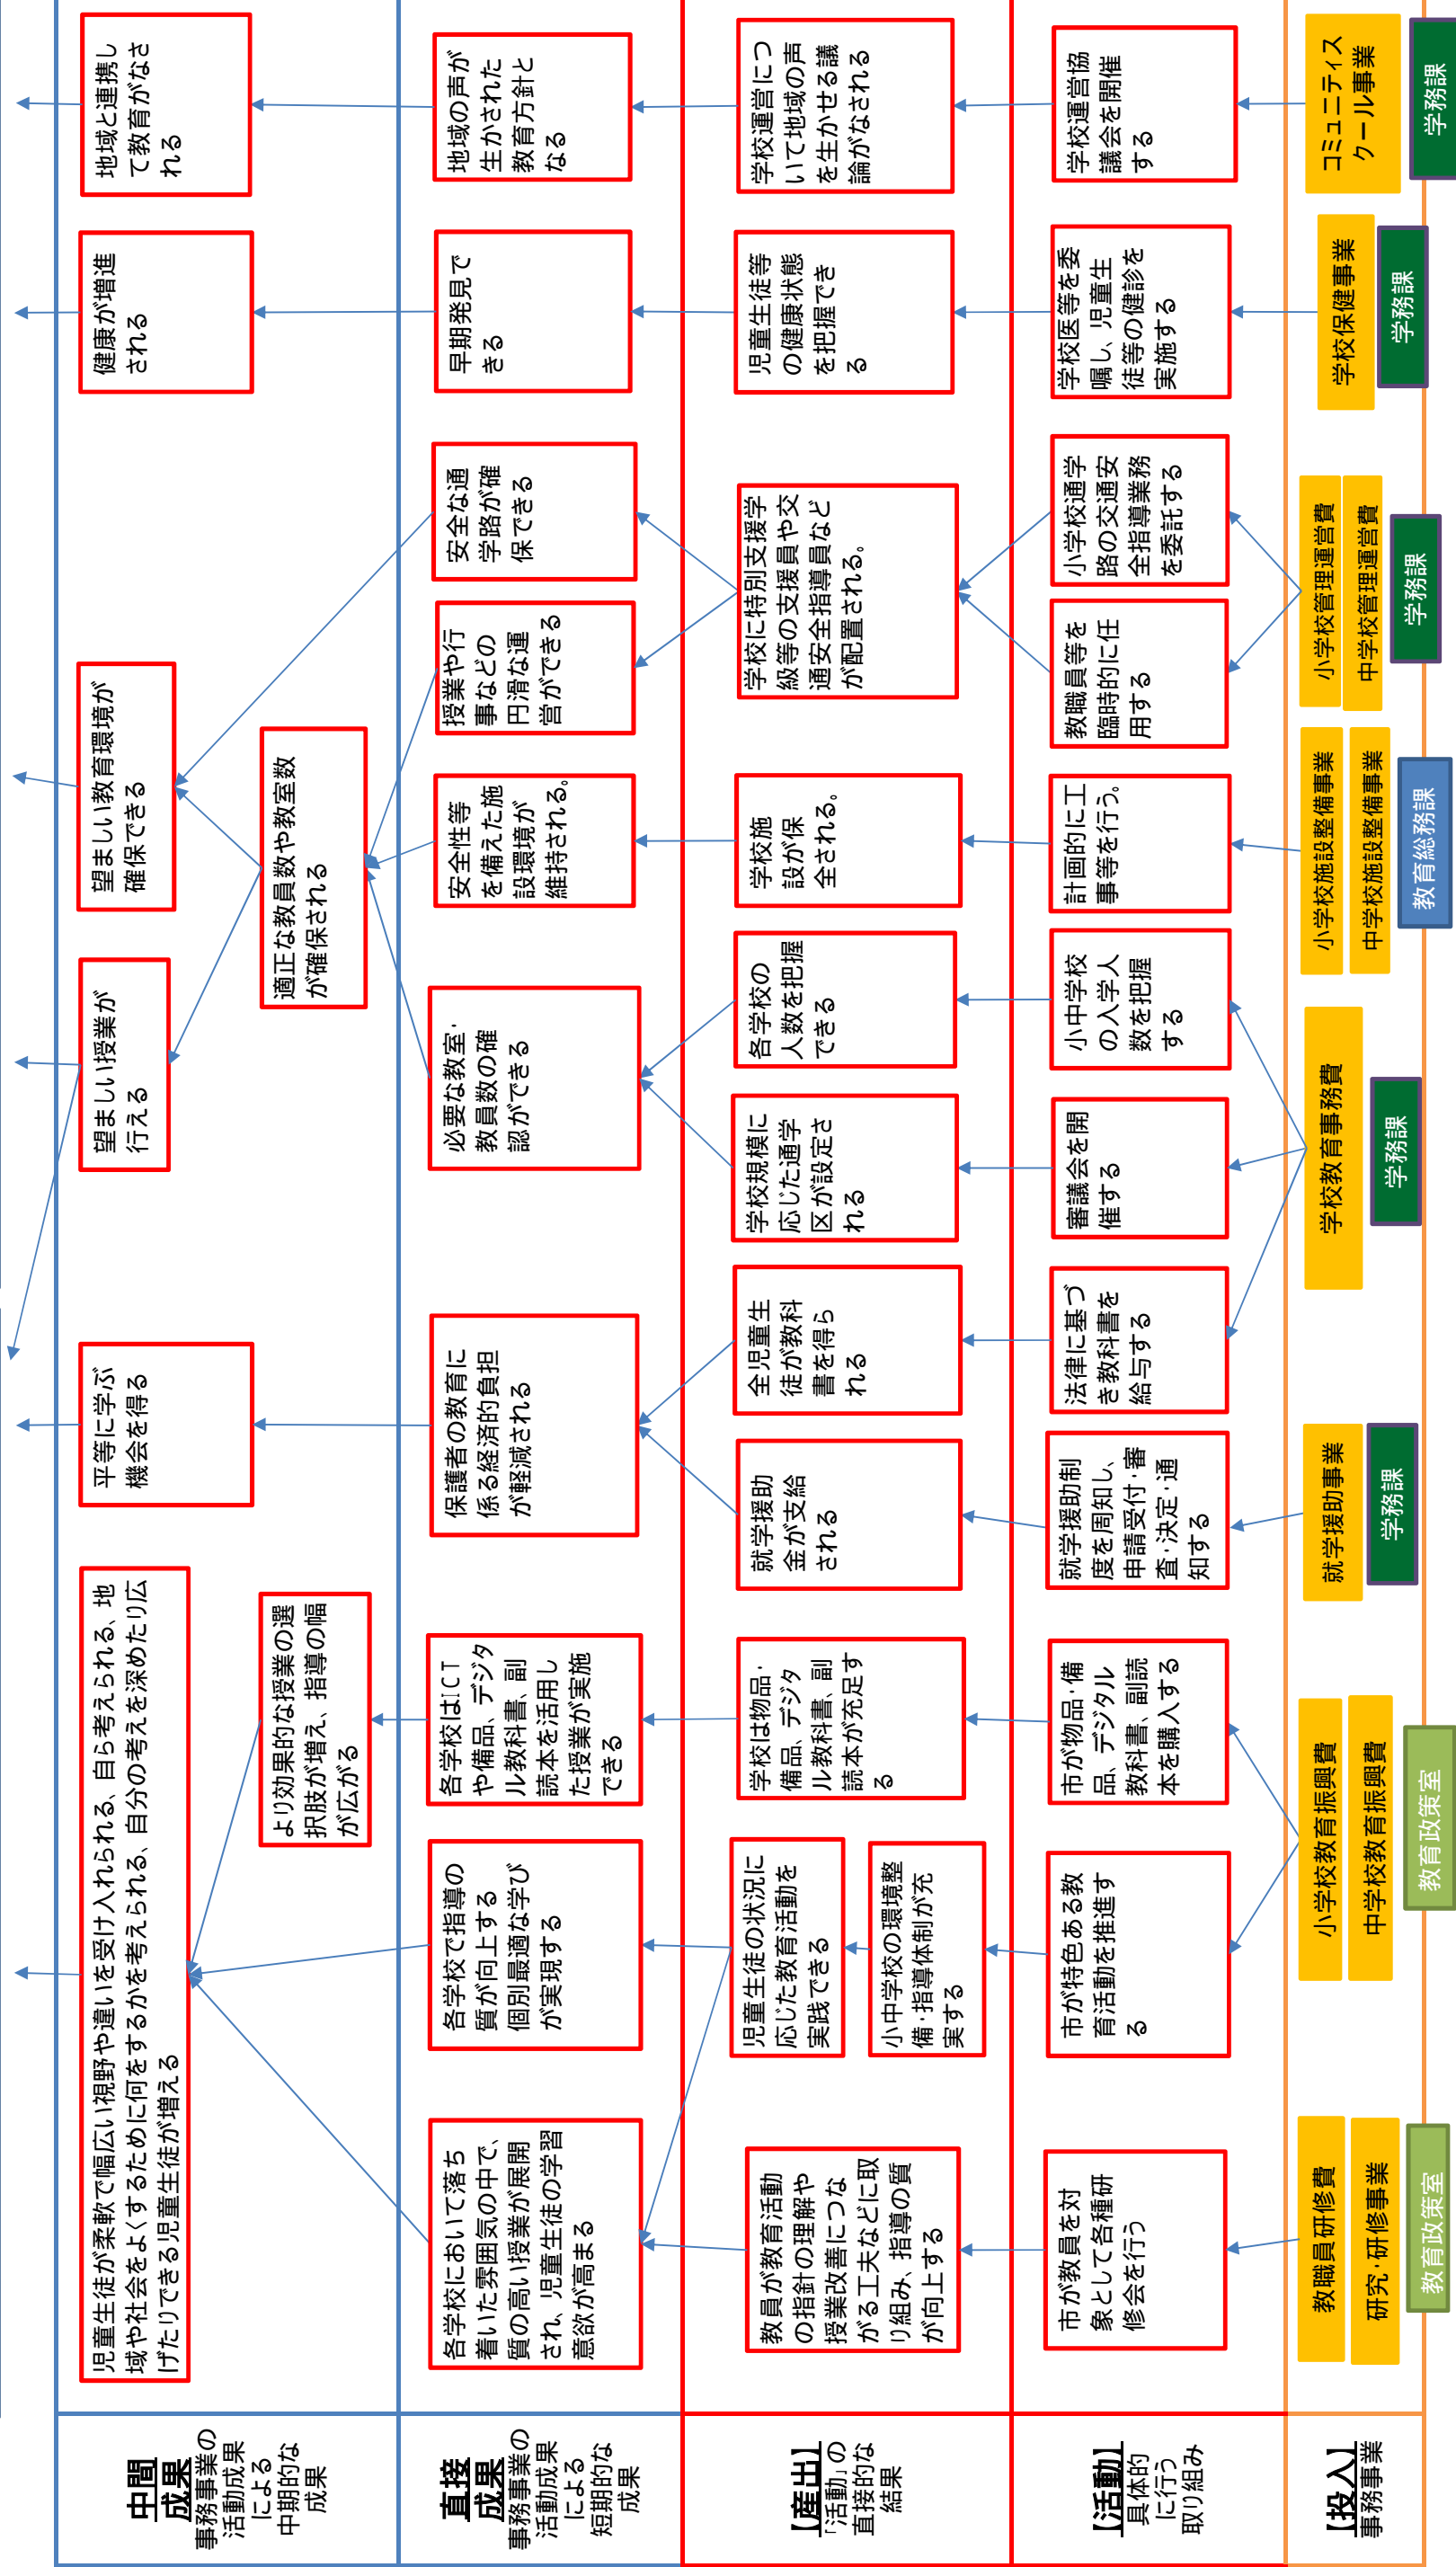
【投入】
事務事業

【活動】
具体的に行う取り組み

【産出】
「活動」の直接的な結果

直接成果
事務事業の活動成果による短期的な成果

中間成果
事務事業の活動成果による中期的な成果

コミュニティスクール事業
学務課

学校保健事業
学務課

小学校管理運営費
中学校管理運営費
学務課

小学校施設整備事業
中学校施設整備事業
教育総務課

学校教育事務費
学務課

就学援助事業
学務課

小学校教育振興費
中学校教育振興費
教育政策室

教職員研修費
研究、研修事業
教育政策室

学校運営協議会を開催する

学校医等を委嘱し、児童生徒等の健診を実施する

小学校通学路の交通安全指導業務を委託する

教職員等を臨時的に任用する

計画的に工事等を行う。

小中学校の入学人数を把握する

審議会を開催する

法律に基づき教科書を給与する

就学援助制度を周知し、申請受付・審査・決定・通知する

市が物品、備品、デジタル教科書、副読本を購入する

市が特色ある教育活動を推進する

市が教員を対象として各種研修会を行う

学校運営について地域の声を生かせる議論がなされる

児童生徒等の健康状態を把握できる

学校に特別支援学級等の支援員や交通安全指導員などが配置される。

学校施設が保全される。

各学校の人数を把握できる

学校規模に応じた通学区が設定される

全児童生徒が教科書を得られる

就学援助金が支給される

学校は物品、備品、デジタル教科書、副読本が充足する

小中学校の環境整備・指導体制が充実する

児童生徒の状況に応じた教育活動を実践できる

教員が教育活動の指針の理解や授業改善につながる工夫などに取り組み、指導の質が向上する

地域の声が生かされた教育方針となる

早期発見できる

安全な通学路が確保できる

授業や行事などの円滑な運営ができる

安全性等を備えた施設環境が維持される。

必要な教室・教員数の確認ができる

保護者の教育に係る経済的負担が軽減される

各学校はICTや備品、デジタル教科書、副読本を活用した授業が実施できる

各学校で指導の質が向上する個別最適な学びが実現する

各学校において落ち着いた雰囲気の中で、質の高い授業が展開され、児童生徒の学習意欲が高まる

地域と連携して教育がなされる

健康が増進される

望ましい教育環境が確保できる

適正な教員数や教室数が確保される

望ましい授業が行える

平等に学ぶ機会を得る

より効果的な授業の選択肢が増え、指導の幅が広がる

児童生徒が柔軟で幅広い視野や違いを受け入れられる、自ら考えられる、地域や社会をよくするために何をするかを考えられる、自分の考えを深めたり広げたりできる児童生徒が増える